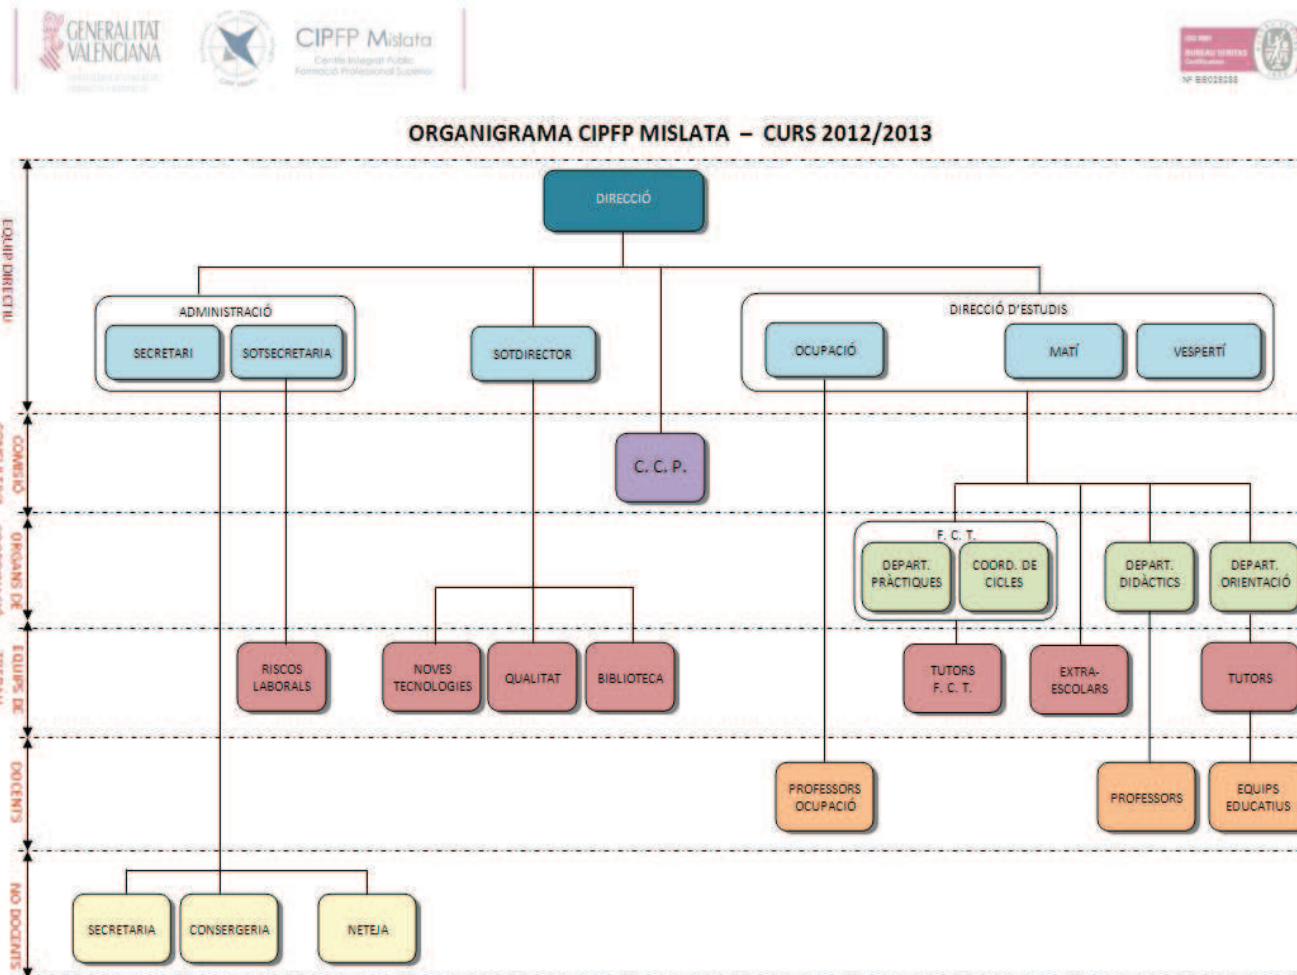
GENERALITAT VALENCIANA

CIPFP Mislata
Centre Integrat Públic Formació Professional Superior

ORGANIGRAMA CIPFP MISLATA – CURS 2012/2013

EQUIP DIRECTIU

DIRECCIÓ

ADMINISTRACIÓ
SECRETARI
SOTSECRETARIA

SOTDIRECTOR

DIRECCIÓ D'ESTUDIS
OCUPACIÓ
MATÍ
VESPERTÍ

COMISSIÓ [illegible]

C. C. P.

ÒRGANS DE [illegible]

F. C. T.
DEPART. PRÀCTIQUES
COORD. DE CICLES
DEPART. DIDÀCTICS
DEPART. ORIENTACIÓ

EQUIPS DE TREBALL

RISCOS LABORALS
NOVES TECNOLOGIES
QUALITAT
BIBLIOTECA
TUTORS F. C. T.
EXTRA-ESCOLARS
TUTORS

DOCENTS

PROFESSORS OCUPACIÓ
PROFESSORS
EQUIPS EDUCATIUS

NO DOCENTS

SECRETARIA
CONSERGERIA
NETEJA